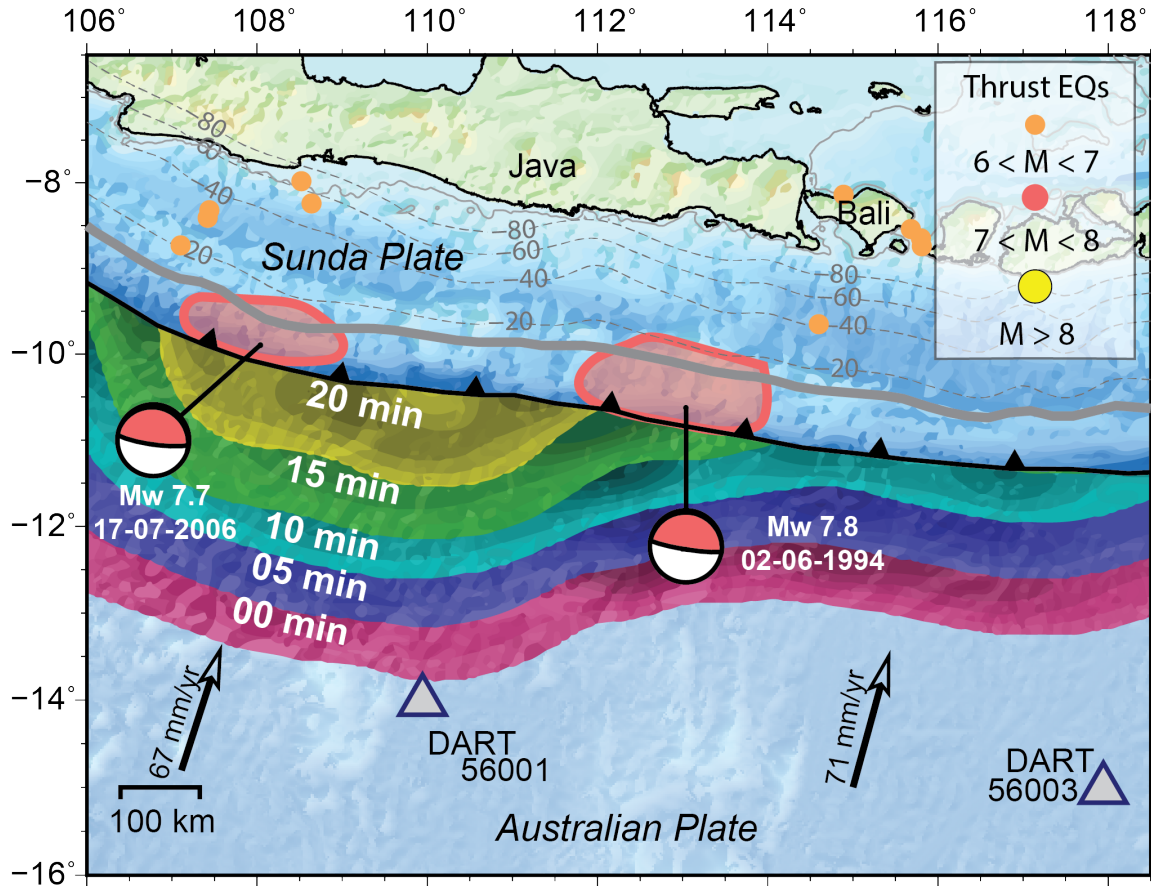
106° 108° 110° 112° 114° 116° 118°

-8°
-10°
-12°
-14°
-16°

Thrust EQs
6 < M < 7
7 < M < 8
M > 8

Java
Bali
Sunda Plate

80
60
40
20
-80
-60
-40
-20
-80
-60
-40
-20

20 min
15 min
10 min
05 min
00 min

Mw 7.7
17-07-2006

Mw 7.8
02-06-1994

67 mm/yr
71 mm/yr

DART
56001

DART
56003

100 km

Australian Plate